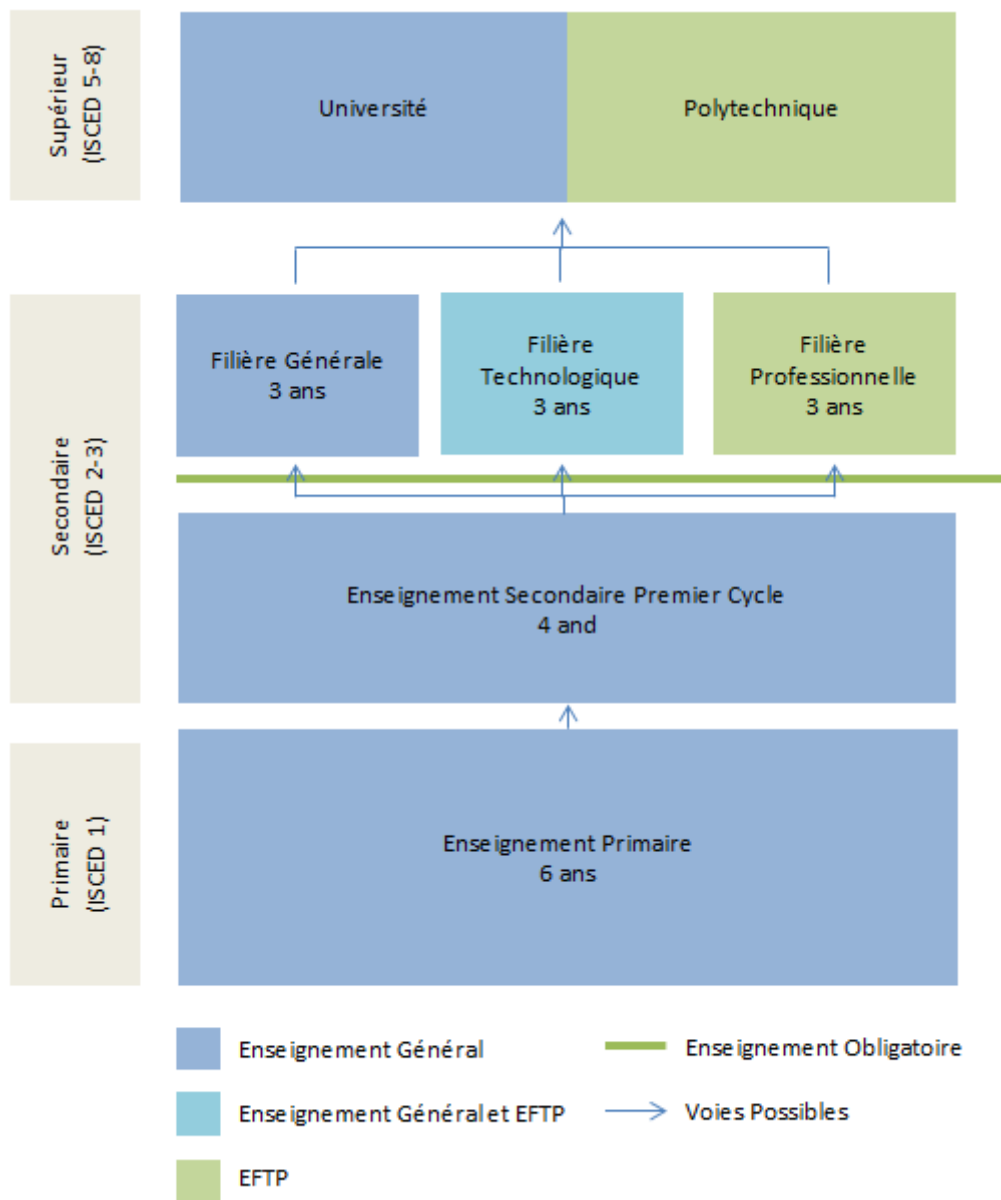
Supérieur (ISCED 5-8)

Université

Polytechnique

Secondaire (ISCED 2-3)

Filière Générale
3 ans

Filière
Technologique
3 ans

Filière
Professionnelle
3 ans

Enseignement Secondaire Premier Cycle
4 and

Primaire (ISCED 1)

Enseignement Primaire
6 ans

Enseignement Général

Enseignement Obligatoire

Enseignement Général et EFTP

Voies Possibles

EFTP